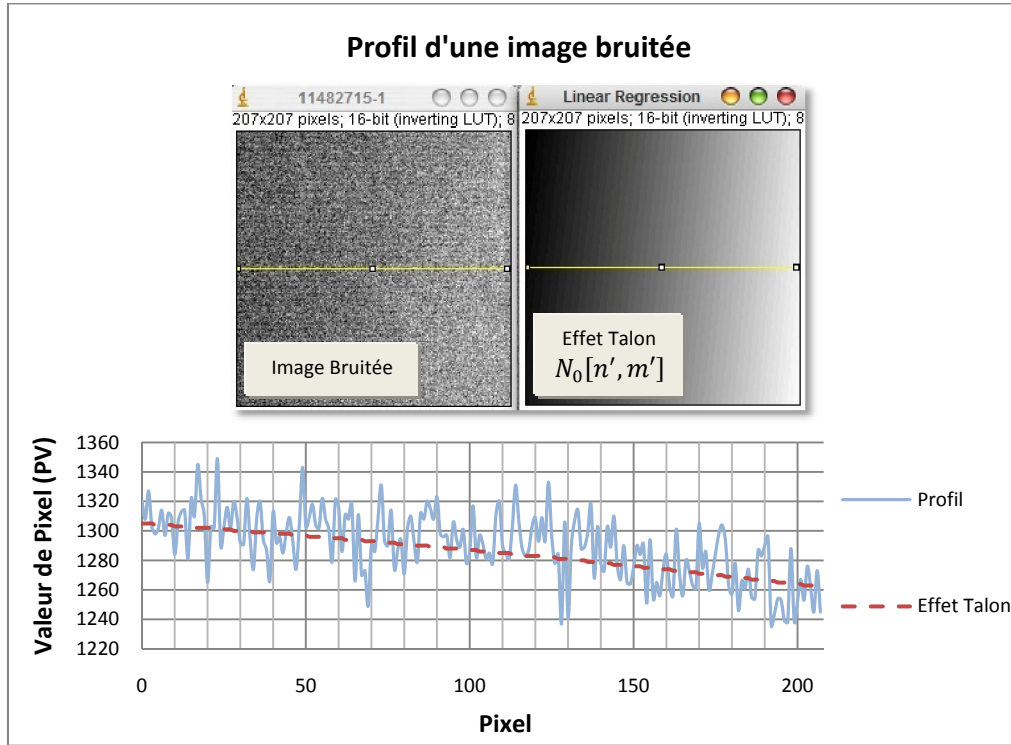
Profil d'une image bruitée

11482715-1

207x207 pixels; 16-bit (inverting LUT); 8

Linear Regression

207x207 pixels; 16-bit (inverting LUT); 8

Image Bruitée

Effet Talon
$N_0[n', m']$

Valeur de Pixel (PV)

1360
1340
1320
1300
1280
1260
1240
1220

0
50
100
150
200

Pixel

Profil

Effet Talon